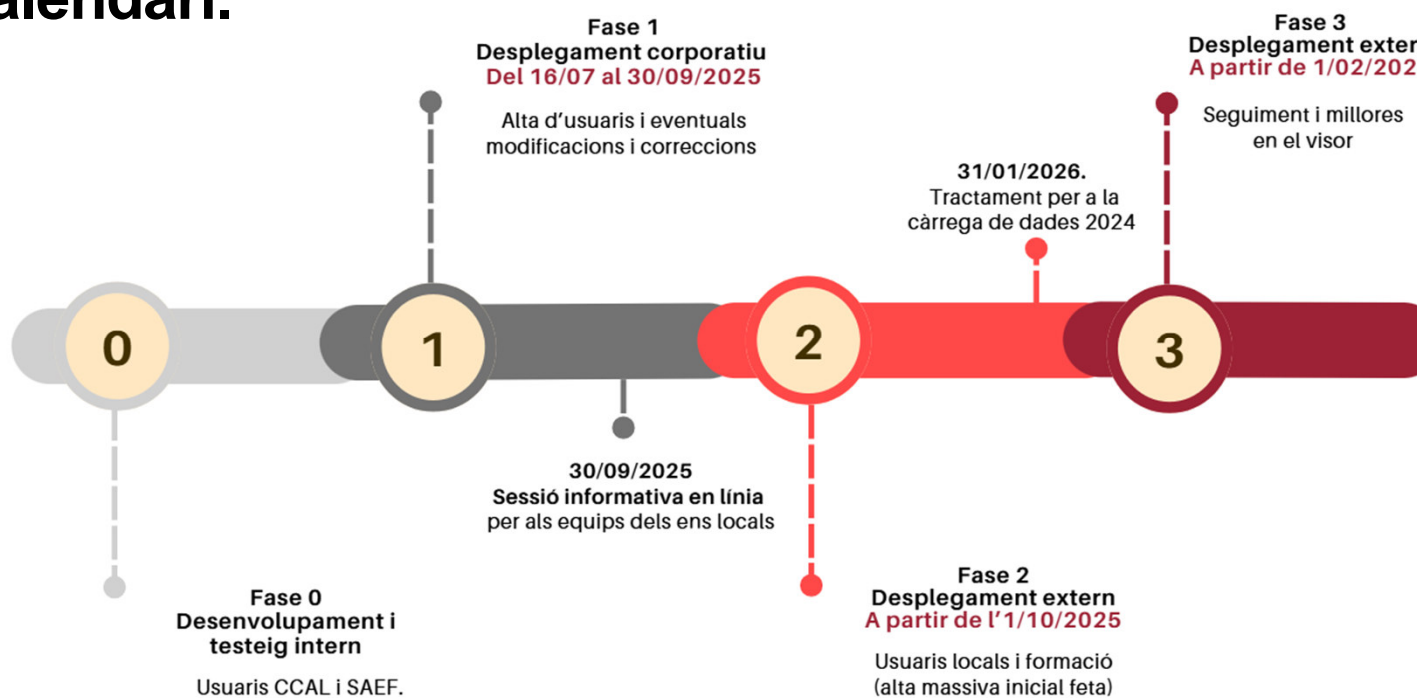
alendari.

Fase 1
Desplegament corporatiu
Del 16/07 al 30/09/2025

Alta d'usuaris i eventuals modificacions i correccions

Fase 3
Desplegament exter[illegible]
A partir de 1/02/202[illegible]

Seguiment i millores en el visor

31/01/2026.
Tractament per a la càrrega de dades 2024

0

1

2

3

30/09/2025
Sessió informativa en línia
per als equips dels ens locals

Fase 0
Desenvolupament i testeig intern

Usuaris CCAL i SAEF.

Fase 2
Desplegament extern
A partir de l'1/10/2025

Usuaris locals i formació
(alta massiva inicial feta)